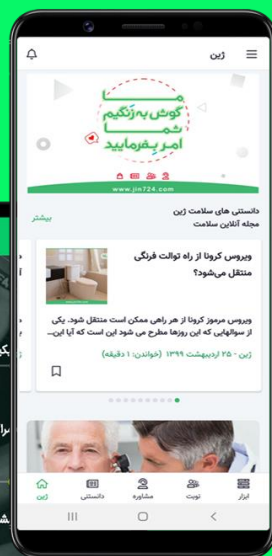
زین

ما
گوش به زنگیم
شما
امر بفرمایید
www.jin724.com

دانستنی های سلامت زین
مجله آنلاین سلامت
بیشتر

ویروس کرونا از راه توالت فرنگی منتقل می‌شود؟

ویروس مرموز کرونا از هر راهی ممکن است منتقل شود. یکی از سوالهایی که این روزها مطرح می شود این است که آیا این...

زین - ۲۵ اردیبهشت ۱۳۹۹ (خواندن: ۱ دقیقه)

زین
دانستنی
مشاوره
نوبت
ابزار